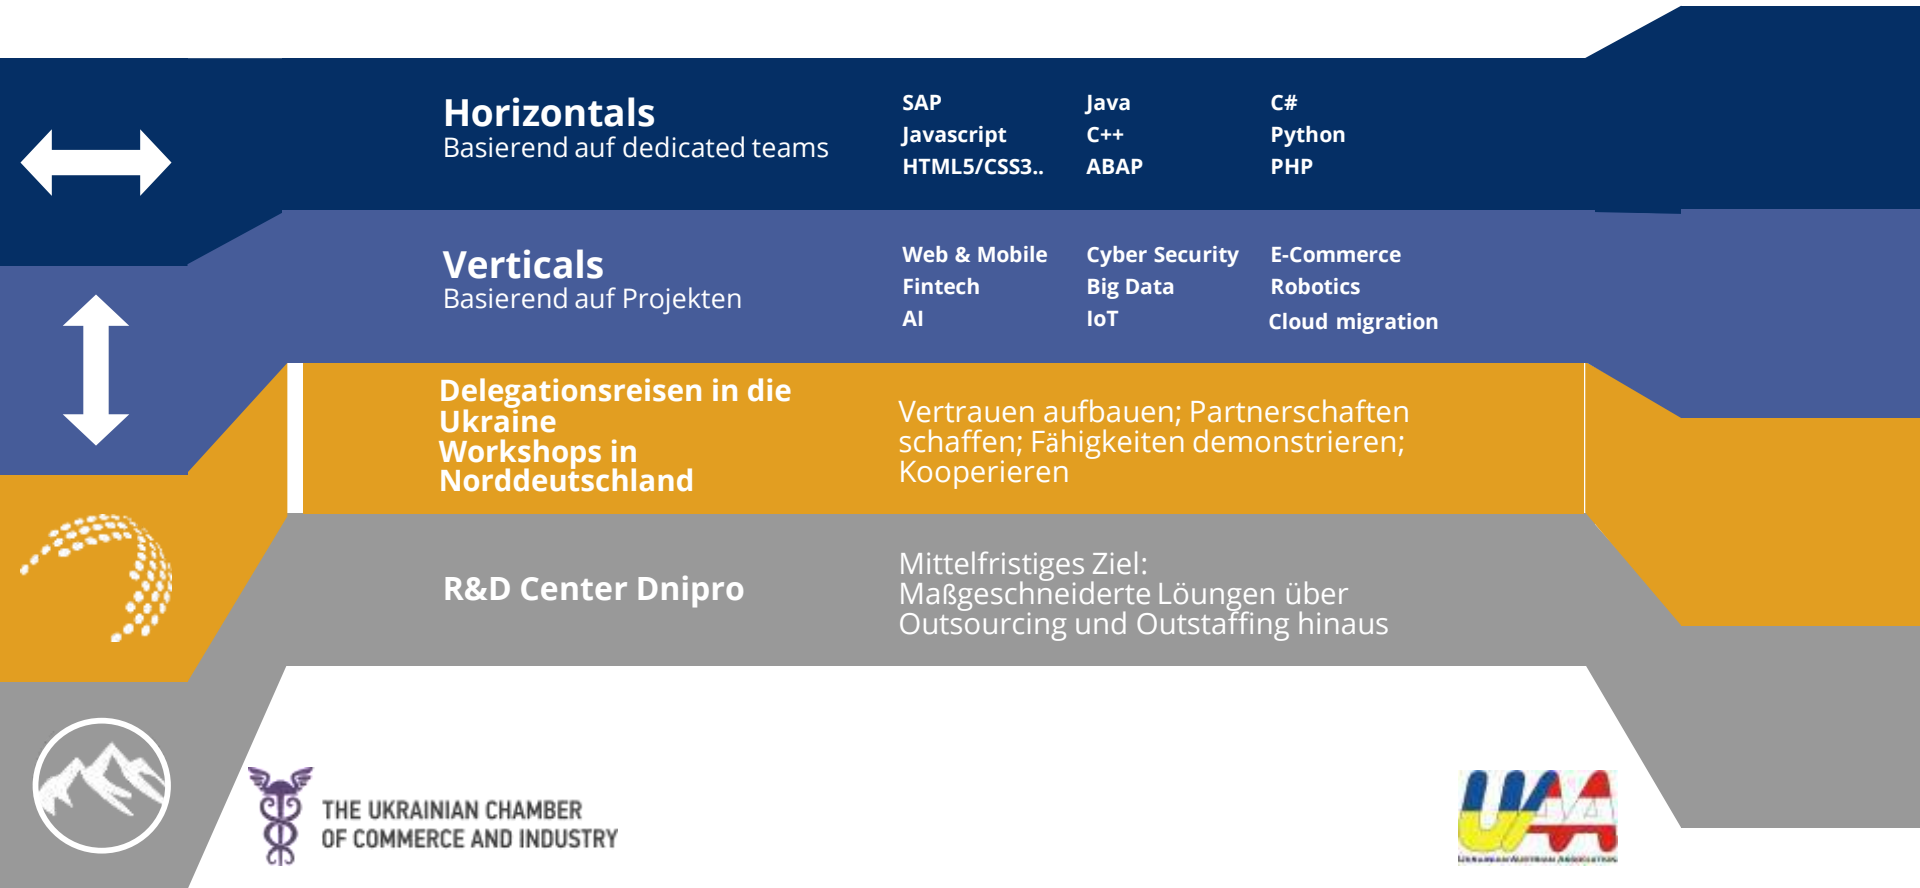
Horizontals
Basierend auf dedicated teams

SAP
Javascript
HTML5/CSS3..

Java
C++
ABAP

C#
Python
PHP

Verticals
Basierend auf Projekten

Web & Mobile
Fintech
AI

Cyber Security
Big Data
IoT

E-Commerce
Robotics
Cloud migration

Delegationsreisen in die Ukraine
Workshops in Norddeutschland

Vertrauen aufbauen; Partnerschaften schaffen; Fähigkeiten demonstrieren; Kooperieren

R&D Center Dnipro

Mittelfristiges Ziel:
Maßgeschneiderte Löungen über Outsourcing und Outstaffing hinaus

THE UKRAINIAN CHAMBER OF COMMERCE AND INDUSTRY

UAA
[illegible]